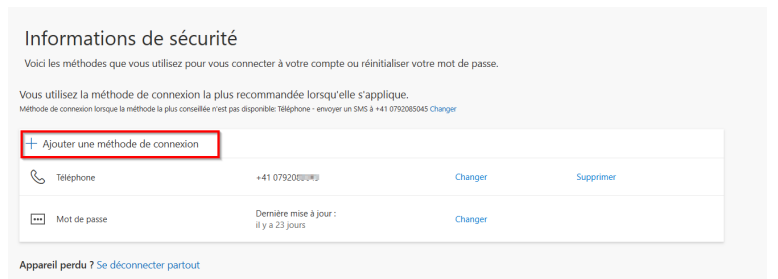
Informations de sécurité

Voici les méthodes que vous utilisez pour vous connecter à votre compte ou réinitialiser votre mot de passe.

Vous utilisez la méthode de connexion la plus recommandée lorsqu'elle s'applique.
Méthode de connexion lorsque la méthode la plus conseillée n'est pas disponible: Téléphone - envoyer un SMS à +41 0792085045 Changer

+ Ajouter une méthode de connexion

| | | | |
|---|---|---|---|
| Téléphone | +41 07920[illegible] | Changer | Supprimer |
| Mot de passe | Dernière mise à jour : il y a 23 jours | Changer | |

Appareil perdu ? Se déconnecter partout